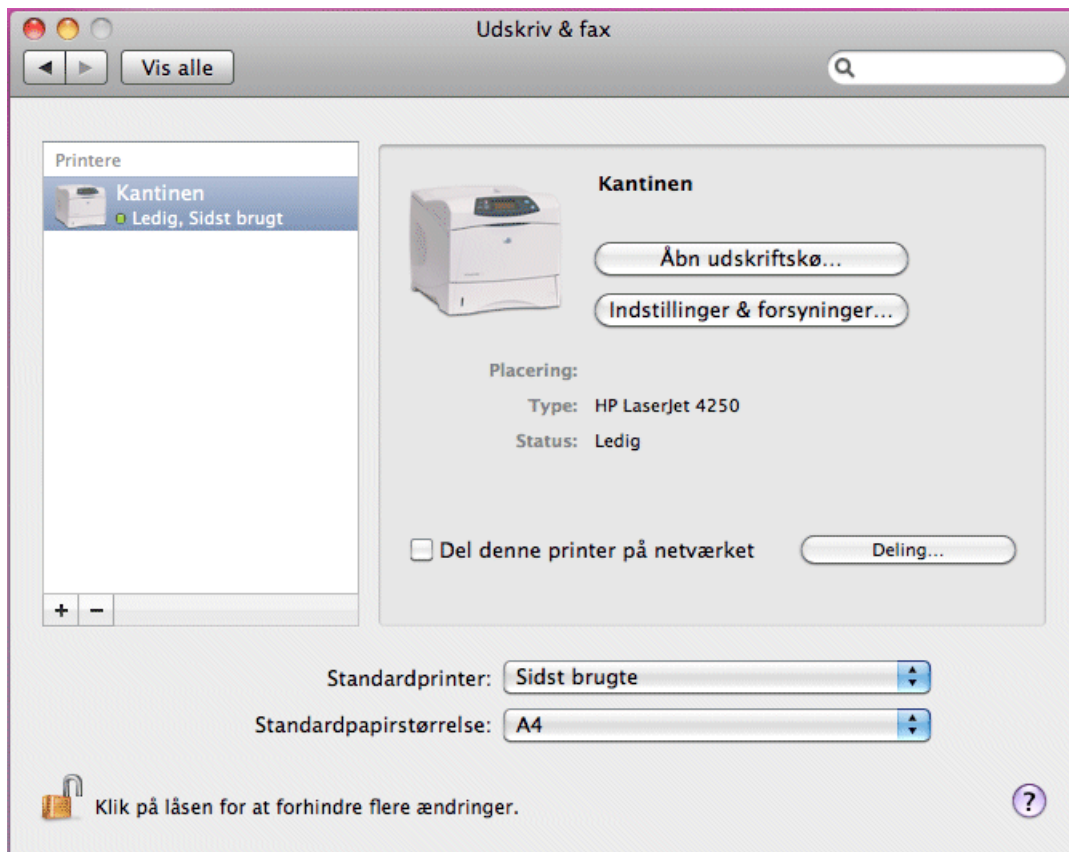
Udskriv & fax

Vis alle

Printere

Kantinen
Ledig, Sidst brugt

+ −

Kantinen

Åbn udskriftskø...

Indstillinger & forsyninger...

Placering:

Type: HP LaserJet 4250

Status: Ledig

Del denne printer på netværket

Deling...

Standardprinter: Sidst brugte

Standardpapirstørrelse: A4

Klik på låsen for at forhindre flere ændringer.

?